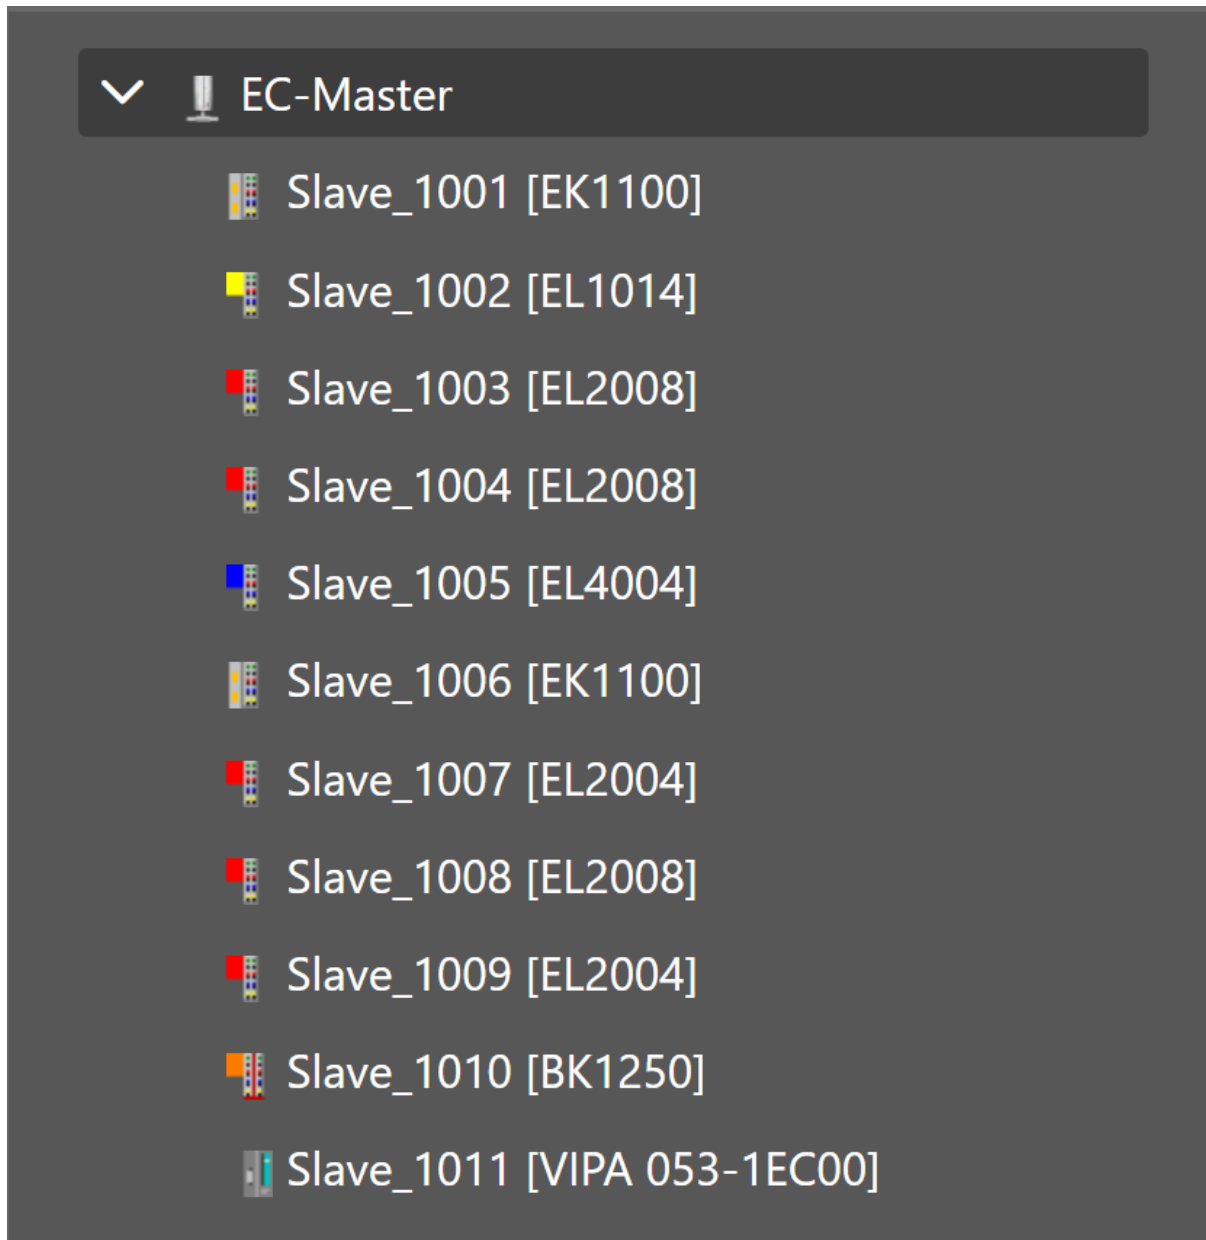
EC-Master

Slave_1001 [EK1100]

Slave_1002 [EL1014]

Slave_1003 [EL2008]

Slave_1004 [EL2008]

Slave_1005 [EL4004]

Slave_1006 [EK1100]

Slave_1007 [EL2004]

Slave_1008 [EL2008]

Slave_1009 [EL2004]

Slave_1010 [BK1250]

Slave_1011 [VIPA 053-1EC00]